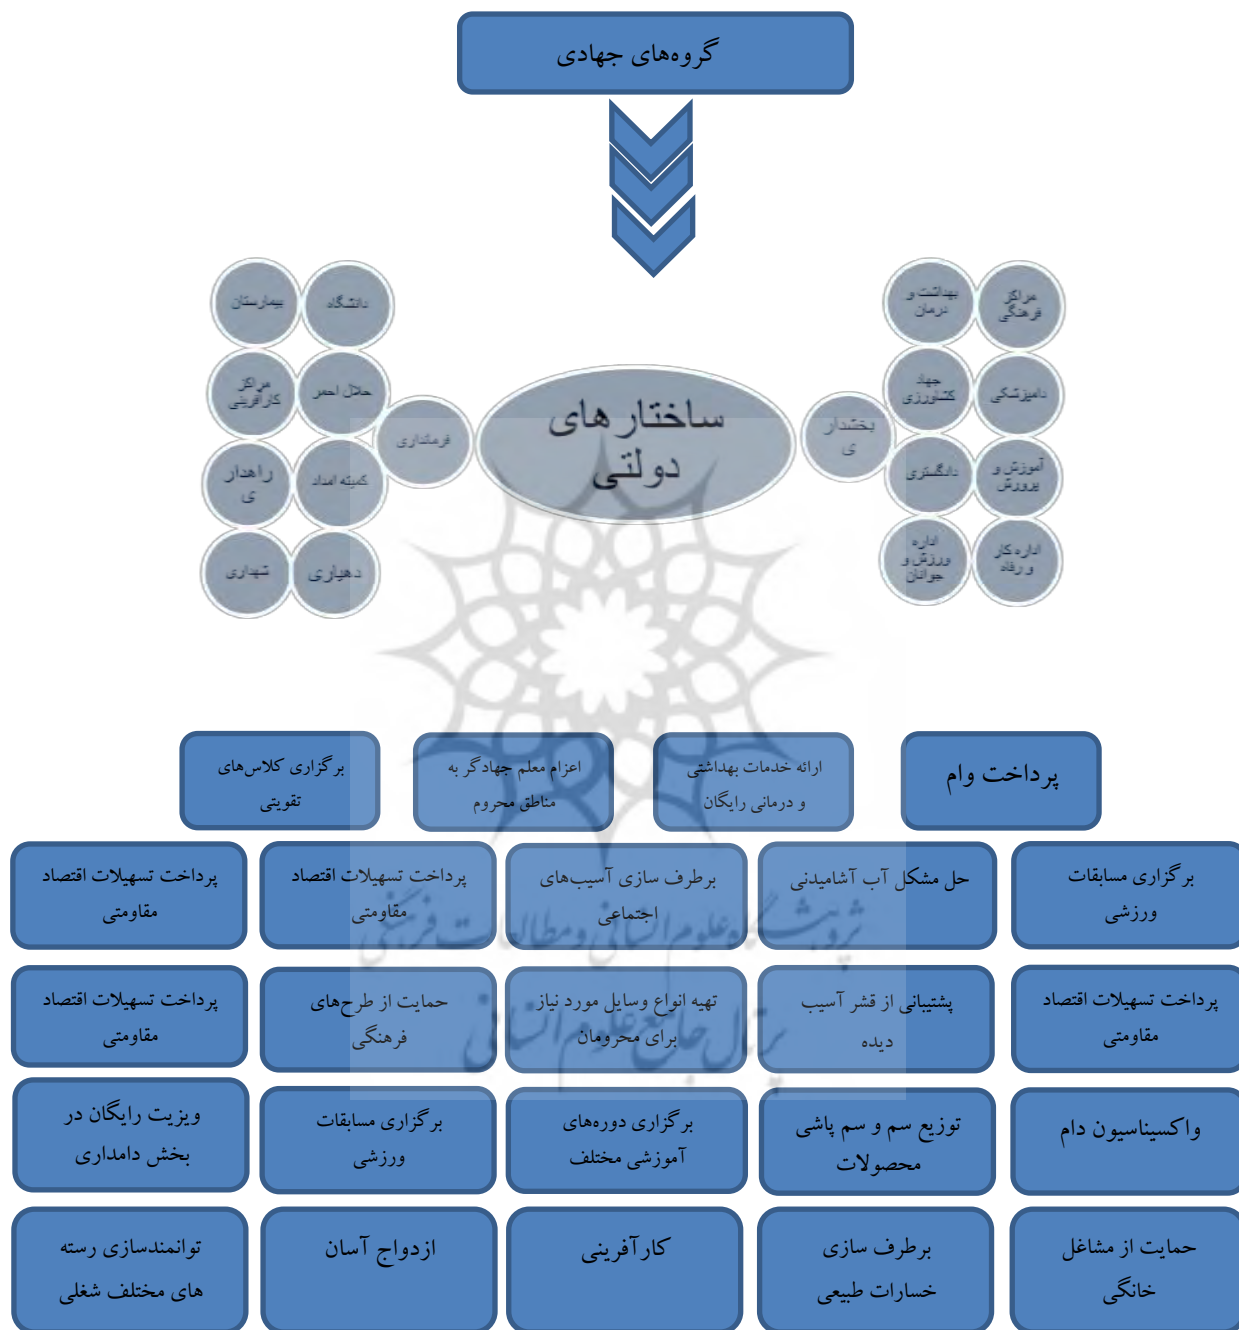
گروه‌های جهادی

ساختارهای دولتی

بخشداری

مراکز فرهنگی

بهداشت و درمان

دامپزشکی

جهاد کشاورزی

آموزش و پرورش

دادگستری

اداره کار و رفاه

اداره ورزش و جوانان

فرمانداری

دانشگاه

بیمارستان

هلال احمر

مراکز کارآفرینی

کمیته امداد

راهداری

دهیاری

شهرداری

پرداخت وام

ارائه خدمات بهداشتی و درمانی رایگان

اعزام معلم جهادگر به مناطق محروم

برگزاری کلاس‌های تقویتی

برگزاری مسابقات ورزشی

حل مشکل آب آشامیدنی

برطرف سازی آسیب‌های اجتماعی

پرداخت تسهیلات اقتصاد مقاومتی

پرداخت تسهیلات اقتصاد مقاومتی

پرداخت تسهیلات اقتصاد مقاومتی

پشتیبانی از قشر آسیب دیده

تهیه انواع وسایل مورد نیاز برای محرومان

حمایت از طرح‌های فرهنگی

پرداخت تسهیلات اقتصاد مقاومتی

واکسیناسیون دام

توزیع سم و سم پاشی محصولات

برگزاری دوره‌های آموزشی مختلف

برگزاری مسابقات ورزشی

ویزیت رایگان در بخش دامداری

حمایت از مشاغل خانگی

برطرف سازی خسارات طبیعی

کارآفرینی

ازدواج آسان

توانمندسازی رسته های مختلف شغلی